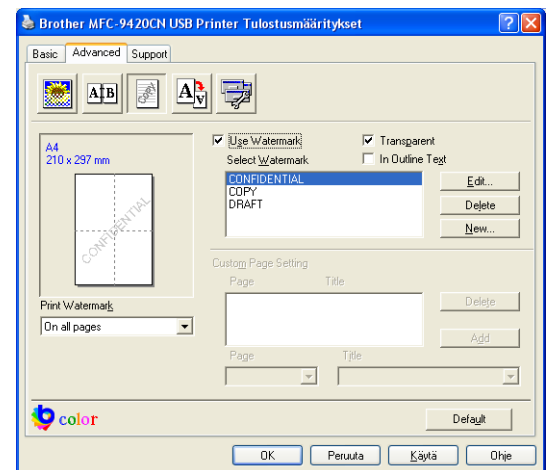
Brother MFC-9420CN USB Printer Tulostusmääritykset

Basic | Advanced | Support

A4
210 x 297 mm

CONFIDENTIAL

Print Watermark
On all pages

Use Watermark
Select Watermark
CONFIDENTIAL
COPY
DRAFT

Transparent
In Outline Text

Edit...
Delete
New...

Custom Page Setting
Page
Title

Delete
Add

Page
Title

color

Default

OK
Peruuta
Käytä
Ohje